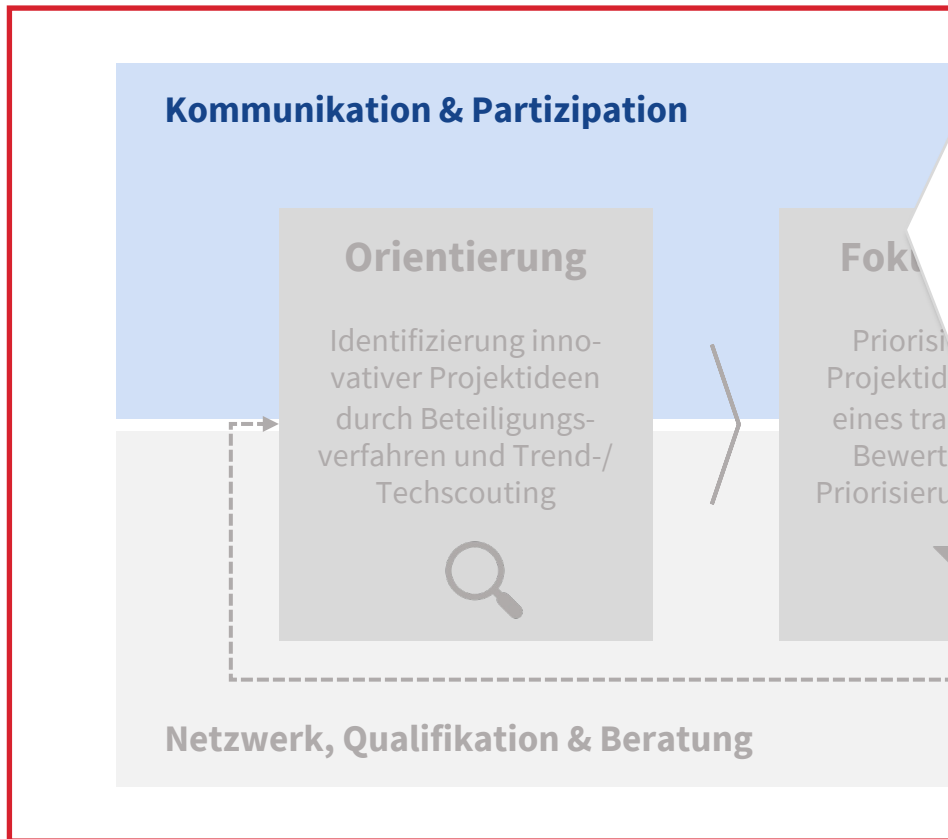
Kommunikation & Partizipation

Orientierung

Identifizierung innovativer Projektideen durch Beteiligungsverfahren und Trend-/ Techscouting

Fok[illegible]

Priorisi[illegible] Projektid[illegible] eines tra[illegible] Bewert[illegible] Priorisieru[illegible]

Netzwerk, Qualifikation & Beratung